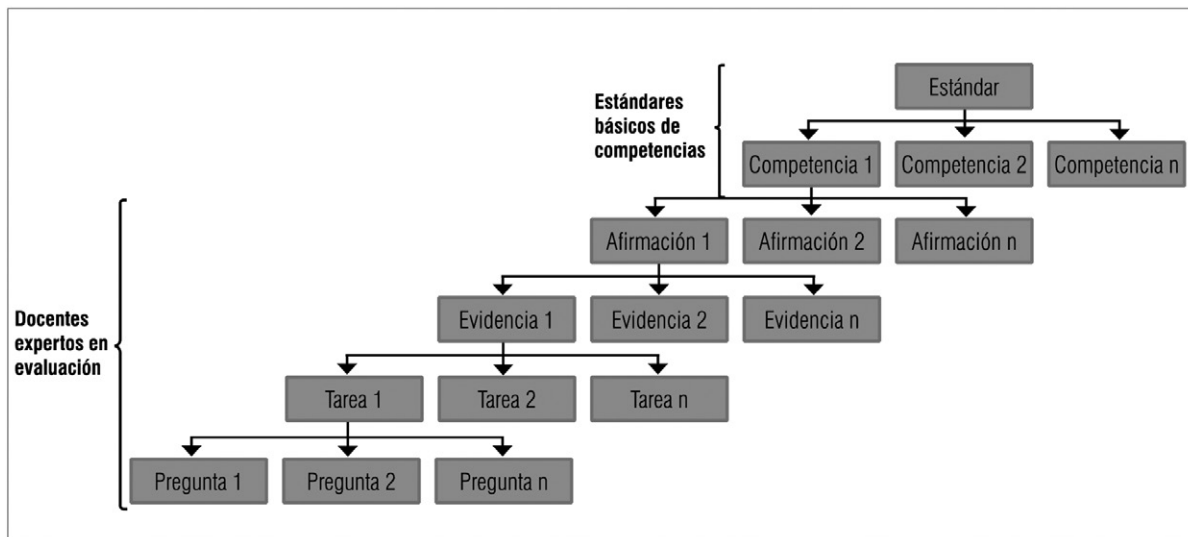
Estándares básicos de competencias

Estándar

Competencia 1

Competencia 2

Competencia n

Docentes expertos en evaluación

Afirmación 1

Afirmación 2

Afirmación n

Evidencia 1

Evidencia 2

Evidencia n

Tarea 1

Tarea 2

Tarea n

Pregunta 1

Pregunta 2

Pregunta n